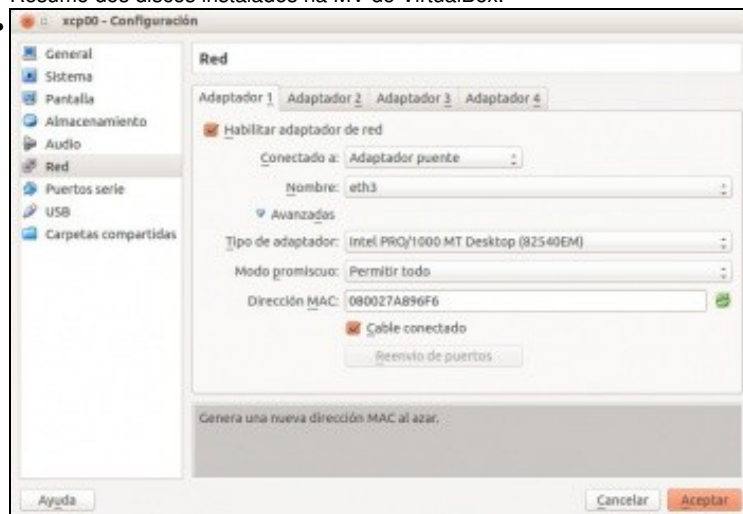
Resumo dos discos instalados na MV de VirtualBox.

xcp00 - Configuración

General
Sistema
Pantalla
Almacenamiento
Audio
Red
Puertos serie
USB
Carpetas compartidas

Red

Adaptador 1 | Adaptador 2 | Adaptador 3 | Adaptador 4

Habilitar adaptador de red

Conectado a: Adaptador puente

Nombre: eth3

Avanzadas

Tipo de adaptador: Intel PRO/1000 MT Desktop (82540EM)

Modo promiscuo: Permitir todo

Dirección MAC: 080027A896F6

Cable conectado

Reenvío de puertos

Genera una nueva dirección MAC al azar.

Ayuda

Cancelar

Aceptar